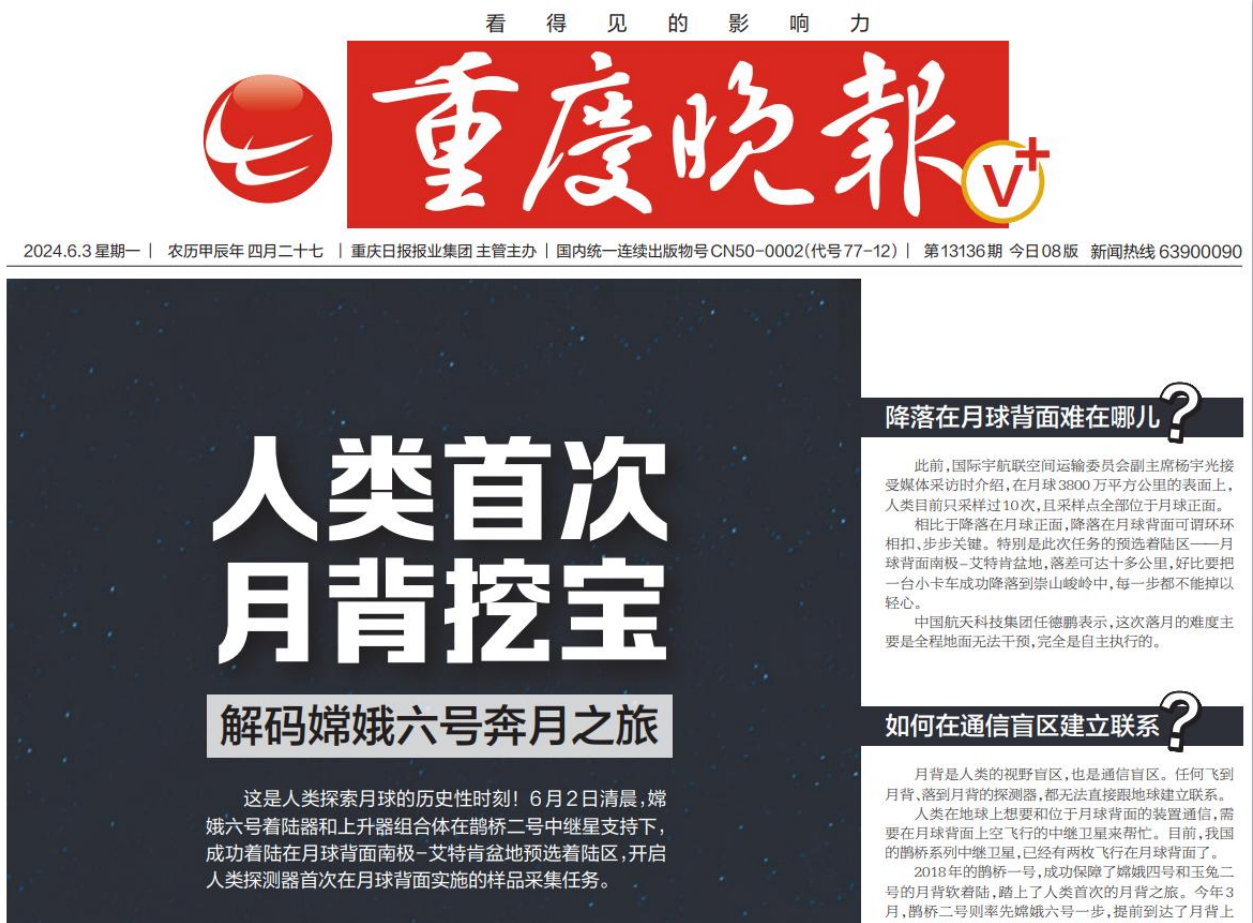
看得见的影响力

重慶晚報

V+

2024.6.3 星期一 | 农历甲辰年 四月二十七 | 重庆日报报业集团 主管主办 | 国内统一连续出版物号 CN50-0002(代号77-12) | 第13136期 今日08版 新闻热线 63900090

人类首次月背挖宝

解码嫦娥六号奔月之旅

这是人类探索月球的历史性时刻！6月2日清晨，嫦娥六号着陆器和上升器组合体在鹊桥二号中继星支持下，成功着陆在月球背面南极-艾特肯盆地预选着陆区，开启人类探测器首次在月球背面实施的样品采集任务。

降落在月球背面难在哪儿？

此前，国际宇航联空间运输委员会副主席杨宇光接受媒体采访时介绍，在月球3800万平方公里的表面上，人类目前只采样过10次，且采样点全部位于月球正面。

相比于降落在月球正面，降落在月球背面可谓环环相扣、步步关键。特别是此次任务的预选着陆区——月球背面南极-艾特肯盆地，落差可达十多公里，好比要把一台小卡车成功降落到崇山峻岭中，每一步都不能掉以轻心。

中国航天科技集团任德鹏表示，这次落月的难度主要是全程地面无法干预，完全是自主执行的。

如何在通信盲区建立联系？

月背是人类的视野盲区，也是通信盲区。任何飞到月背、落到月背的探测器，都无法直接跟地球建立联系。

人类在地球上想要和位于月球背面的装置通信，需要在月球背面上空飞行的中继卫星来帮忙。目前，我国的鹊桥系列中继卫星，已经有两枚飞行在月球背面了。

2018年的鹊桥一号，成功保障了嫦娥四号和玉兔二号的月背软着陆，踏上了人类首次的月背之旅。今年3月，鹊桥二号则率先嫦娥六号一步，提前到达了月背上